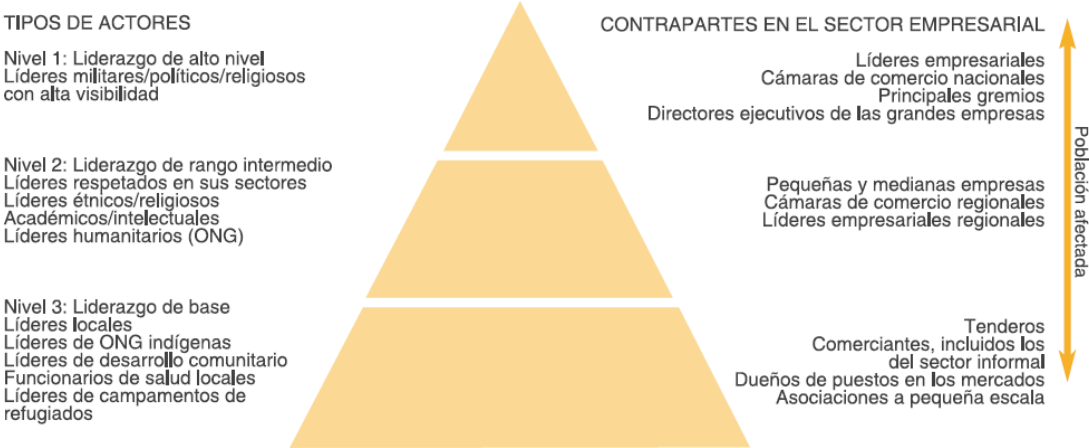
TIPOS DE ACTORES

Nivel 1: Liderazgo de alto nivel
Líderes militares/políticos/religiosos con alta visibilidad

Nivel 2: Liderazgo de rango intermedio
Líderes respetados en sus sectores
Líderes étnicos/religiosos
Académicos/intelectuales
Líderes humanitarios (ONG)

Nivel 3: Liderazgo de base
Líderes locales
Líderes de ONG indígenas
Líderes de desarrollo comunitario
Funcionarios de salud locales
Líderes de campamentos de refugiados

CONTRAPARTES EN EL SECTOR EMPRESARIAL

Líderes empresariales
Cámaras de comercio nacionales
Principales gremios
Directores ejecutivos de las grandes empresas

Pequeñas y medianas empresas
Cámaras de comercio regionales
Líderes empresariales regionales

Tenderos
Comerciantes, incluidos los del sector informal
Dueños de puestos en los mercados
Asociaciones a pequeña escala

Población afectada